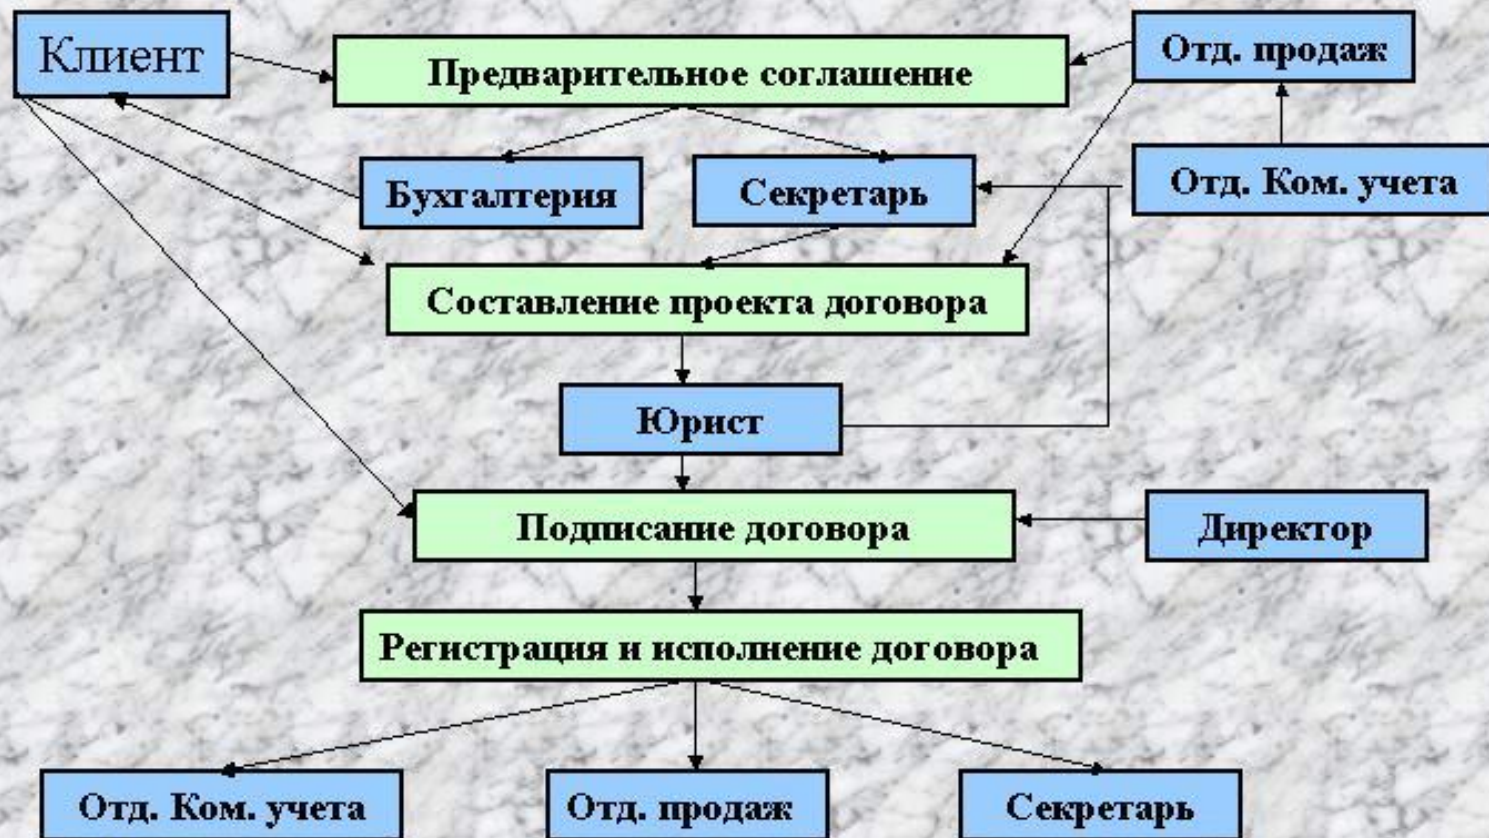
Клиент

Предварительное соглашение

Отд. продаж

Бухгалтерия

Секретарь

Отд. Ком. учета

Составление проекта договора

Юрист

Подписание договора

Директор

Регистрация и исполнение договора

Отд. Ком. учета

Отд. продаж

Секретарь